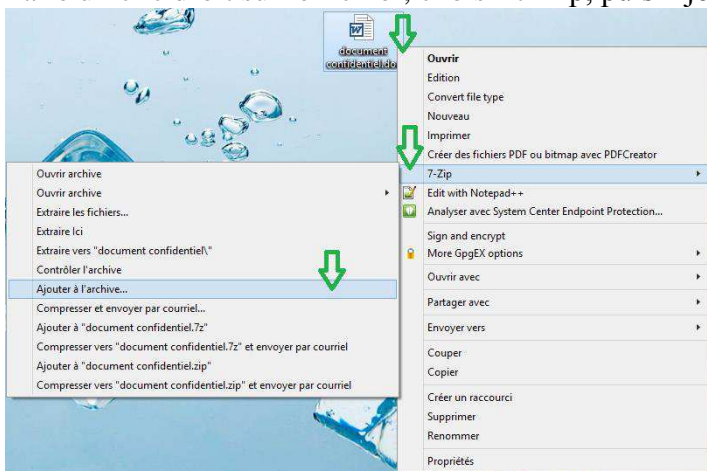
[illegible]

document confidentiel.do

Ouvrir
Edition
Convert file type
Nouveau
Imprimer
Créer des fichiers PDF ou bitmap avec PDFCreator
7-Zip
Edit with Notepad++
Analyser avec System Center Endpoint Protection...
Sign and encrypt
More GpgEX options
Ouvrir avec
Partager avec
Envoyer vers
Couper
Copier
Créer un raccourci
Supprimer
Renommer
Propriétés

Ouvrir archive
Ouvrir archive
Extraire les fichiers...
Extraire Ici
Extraire vers "document confidentiel\"
Contrôler l'archive
Ajouter à l'archive...
Compresser et envoyer par courriel...
Ajouter à "document confidentiel.7z"
Compresser vers "document confidentiel.7z" et envoyer par courriel
Ajouter à "document confidentiel.zip"
Compresser vers "document confidentiel.zip" et envoyer par courriel